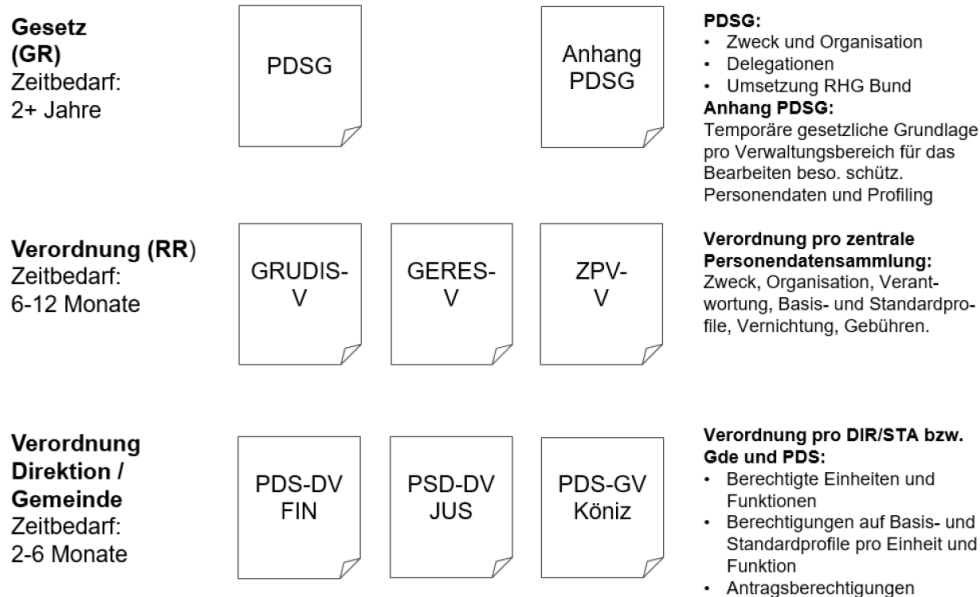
**Gesetz (GR)**
Zeitbedarf:
2+ Jahre

PDSG

Anhang PDSG

**PDSG:**
- Zweck und Organisation
- Delegationen
- Umsetzung RHG Bund

**Anhang PDSG:**
Temporäre gesetzliche Grundlage pro Verwaltungsbereich für das Bearbeiten beso. schütz. Personendaten und Profiling

**Verordnung (RR)**
Zeitbedarf:
6-12 Monate

GRUDIS-V

GERES-V

ZPV-V

**Verordnung pro zentrale Personendatensammlung:**
Zweck, Organisation, Verantwortung, Basis- und Standardprofile, Vernichtung, Gebühren.

**Verordnung Direktion / Gemeinde**
Zeitbedarf:
2-6 Monate

PDS-DV FIN

PSD-DV JUS

PDS-GV Köniz

**Verordnung pro DIR/STA bzw. Gde und PDS:**
- Berechtigte Einheiten und Funktionen
- Berechtigungen auf Basis- und Standardprofile pro Einheit und Funktion
- Antragsberechtigungen